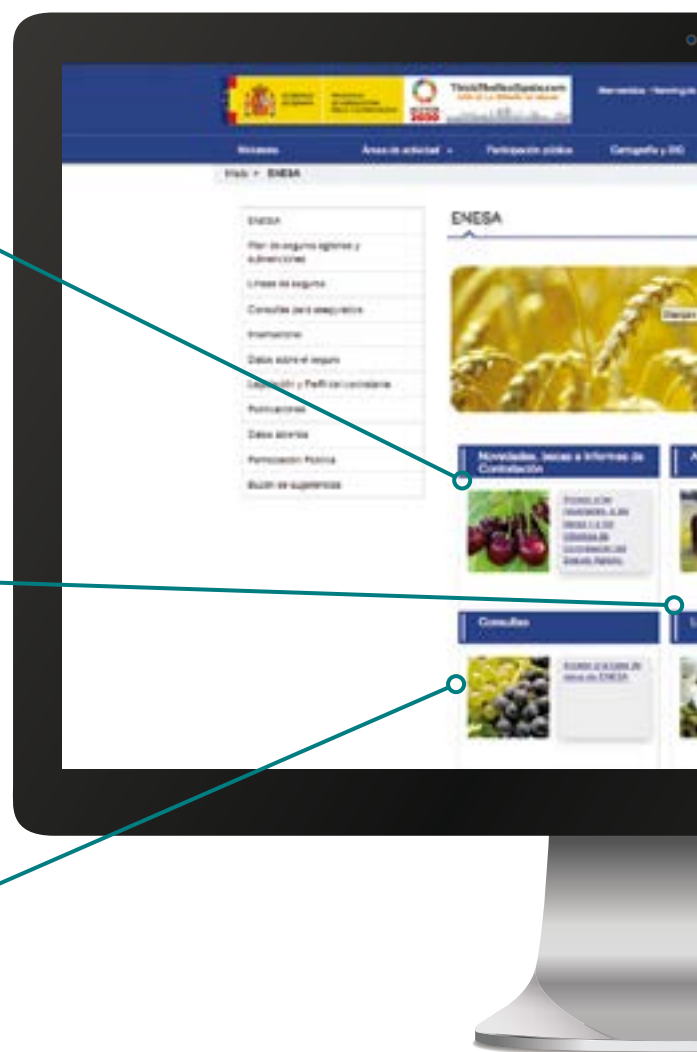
Ministerio | Áreas de actividad | Participación pública | Cartografía y SIG

Inicio > ENESA

ENESA
Plan de seguros agrarios y subvenciones
Líneas de seguros
Consultas para asegurados
Información
Datos sobre el seguro
Legislación y Perfil del contratante
Publicaciones
Datos abiertos
Participación Pública
Buzón de sugerencias

ENESA

Novedades, tasas e informes de Contratación

Consultas

Acceso a la base de datos de ENESA